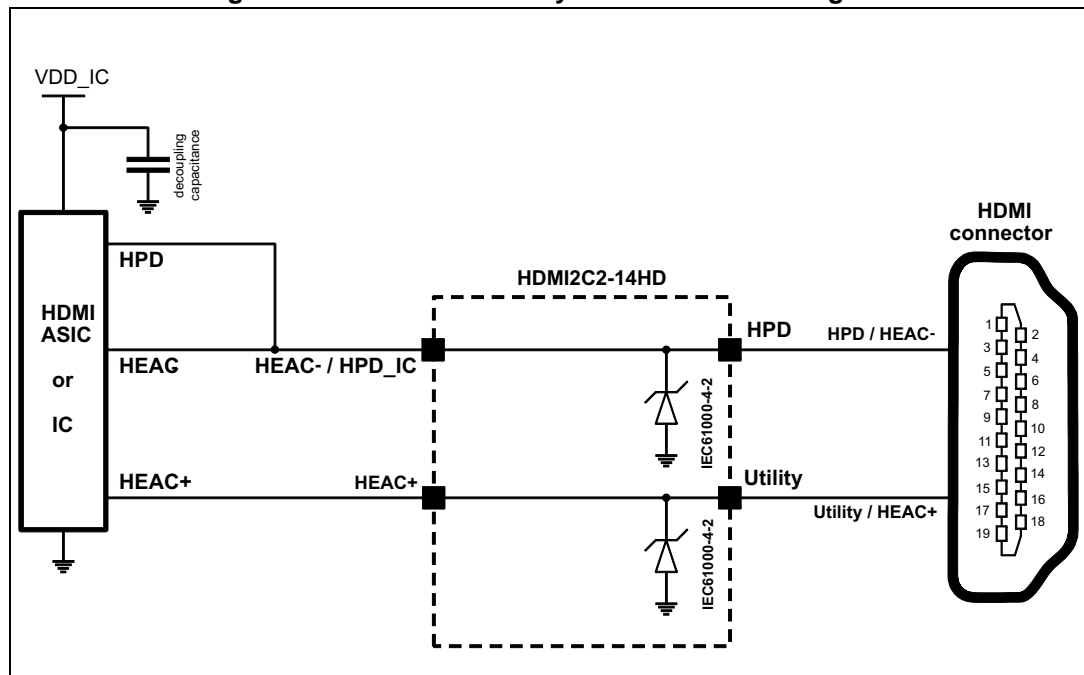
VDD_IC

decoupling capacitance

HDMI connector

HPD

HDMI2C2-14HD

HDMI ASIC or IC

HEAG

HEAC- / HPD_IC

HPD

HPD / HEAC-

IEC61000-4-2

HEAC+

HEAC+

Utility

Utility / HEAC+

IEC61000-4-2

1
2
3
4
5
6
7
8
9
10
11
12
13
14
15
16
17
18
19